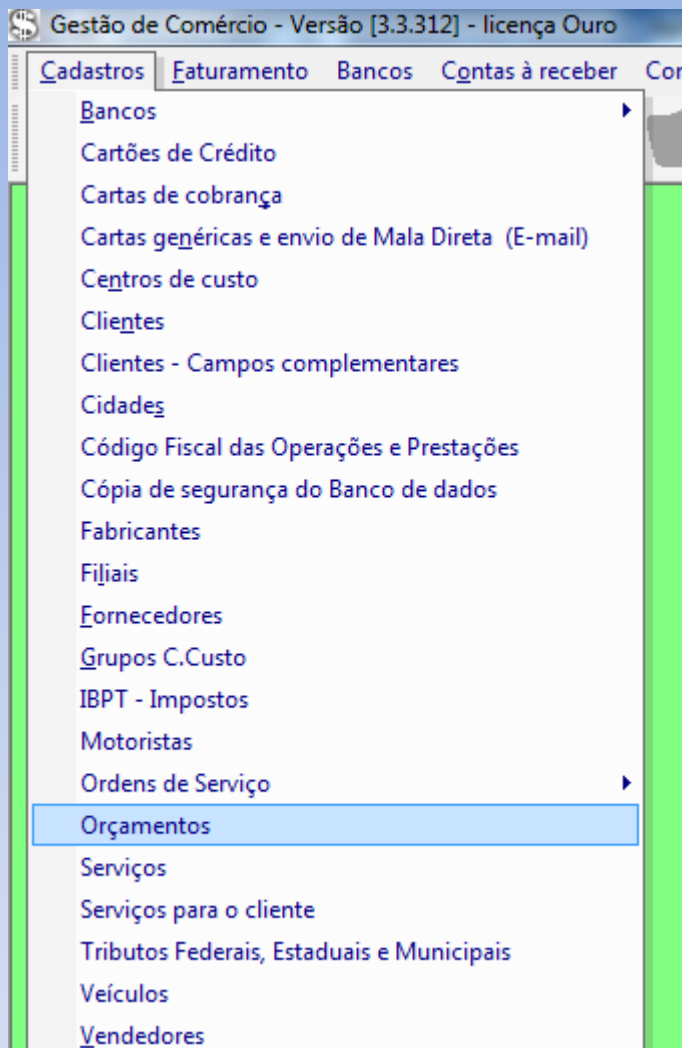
Gestão de Comércio - Versão [3.3.312] - licença Ouro

Cadastros Faturamento Bancos Contas à receber Cor

Bancos
Cartões de Crédito
Cartas de cobrança
Cartas genéricas e envio de Mala Direta (E-mail)
Centros de custo
Clientes
Clientes - Campos complementares
Cidades
Código Fiscal das Operações e Prestações
Cópia de segurança do Banco de dados
Fabricantes
Filiais
Fornecedores
Grupos C.Custo
IBPT - Impostos
Motoristas
Ordens de Serviço
Orçamentos
Serviços
Serviços para o cliente
Tributos Federais, Estaduais e Municipais
Veículos
Vendedores